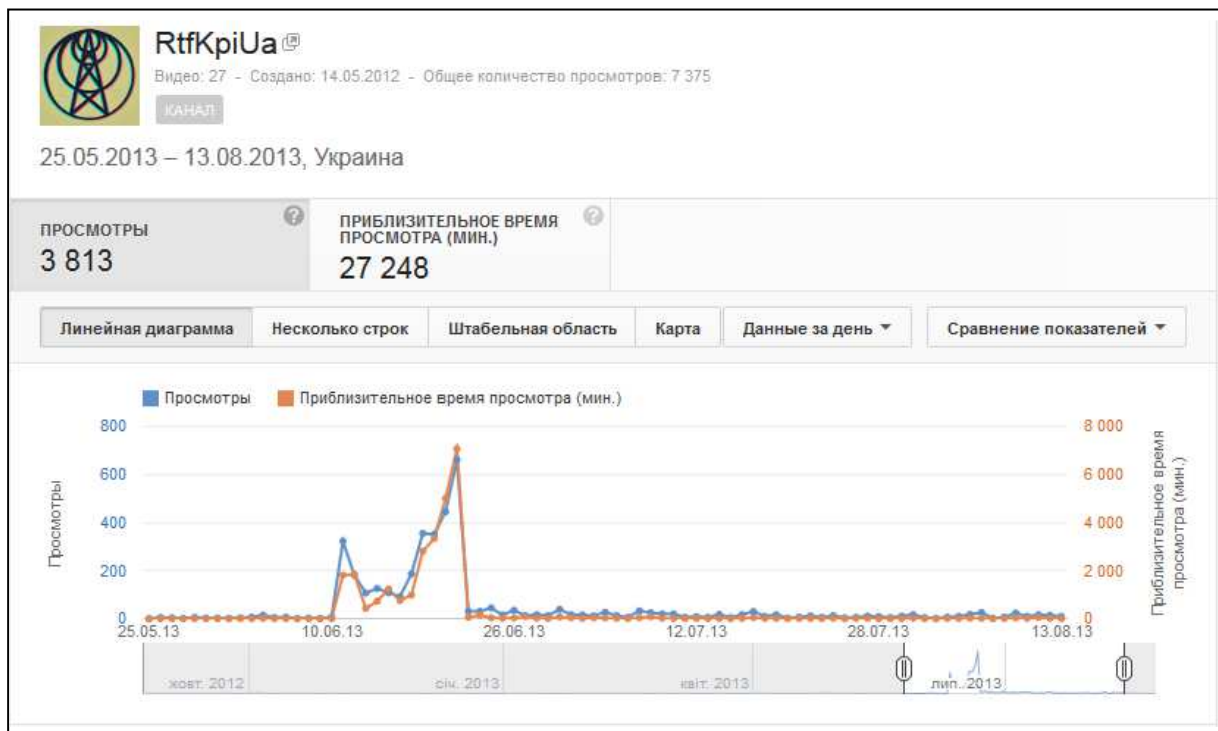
RtfKpiUa

Видео: 27 - Создано: 14.05.2012 - Общее количество просмотров: 7 375

КАНАЛ

25.05.2013 – 13.08.2013, Украина

ПРОСМОТРЫ
3 813

ПРИБЛИЗИТЕЛЬНОЕ ВРЕМЯ ПРОСМОТРА (МИН.)
27 248

Линейная диаграмма | Несколько строк | Штабельная область | Карта | Данные за день ▼ | Сравнение показателей ▼

Просмотры  Приблизительное время просмотра (мин.)

800
600
400
200
0

Просмотры

8 000
6 000
4 000
2 000
0

Приблизительное время просмотра (мин.)

25.05.13  10.06.13  26.06.13  12.07.13  28.07.13  13.08.13

жовт. 2012  січ. 2013  квіт. 2013  лип. 2013